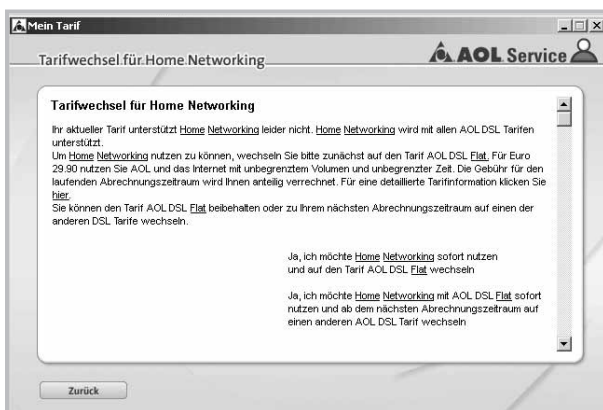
Mein Tarif

Tarifwechsel für Home Networking

AOL Service

Tarifwechsel für Home Networking

Ihr aktueller Tarif unterstützt Home Networking leider nicht. Home Networking wird mit allen AOL DSL Tarifen unterstützt.
Um Home Networking nutzen zu können, wechseln Sie bitte zunächst auf den Tarif AOL DSL Flat. Für Euro 29.90 nutzen Sie AOL und das Internet mit unbegrenztem Volumen und unbegrenzter Zeit. Die Gebühr für den laufenden Abrechnungszeitraum wird Ihnen anteilig verrechnet. Für eine detaillierte Tarifinformation klicken Sie hier.
Sie können den Tarif AOL DSL Flat beibehalten oder zu Ihrem nächsten Abrechnungszeitraum auf einen der anderen DSL Tarife wechseln.

Ja, ich möchte Home Networking sofort nutzen und auf den Tarif AOL DSL Flat wechseln

Ja, ich möchte Home Networking mit AOL DSL Flat sofort nutzen und ab dem nächsten Abrechnungszeitraum auf einen anderen AOL DSL Tarif wechseln

Zurück